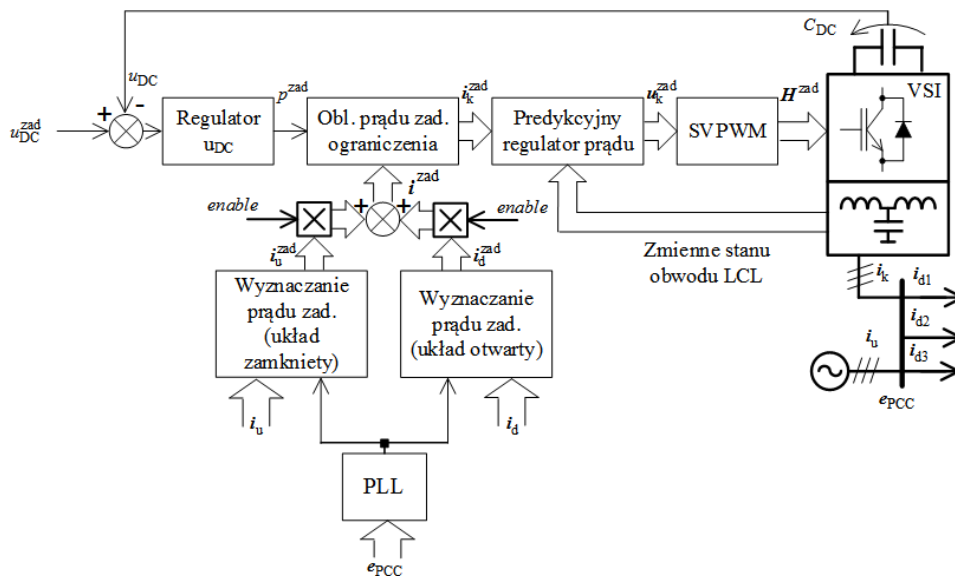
$C_{DC}$

$u_{DC}$

$u_{DC}^{zad}$

+ -

Regulator $u_{DC}$

$p^{zad}$

Obl. prądu zad. ograniczenia

$i_k^{zad}$

Predykcyjny regulator prądu

$u_k^{zad}$

SVPWM

$H^{zad}$

VSI

enable

+ +

$i^{zad}$

enable

$i_u^{zad}$

$i_d^{zad}$

Zmienne stanu obwodu LCL

$i_k$

$i_{d1}$

$i_{d2}$

$i_{d3}$

$i_u$

Wyznaczanie prądu zad. (układ zamkniety)

Wyznaczanie prądu zad. (układ otwarty)

$e_{PCC}$

$i_u$

$i_d$

PLL

$e_{PCC}$